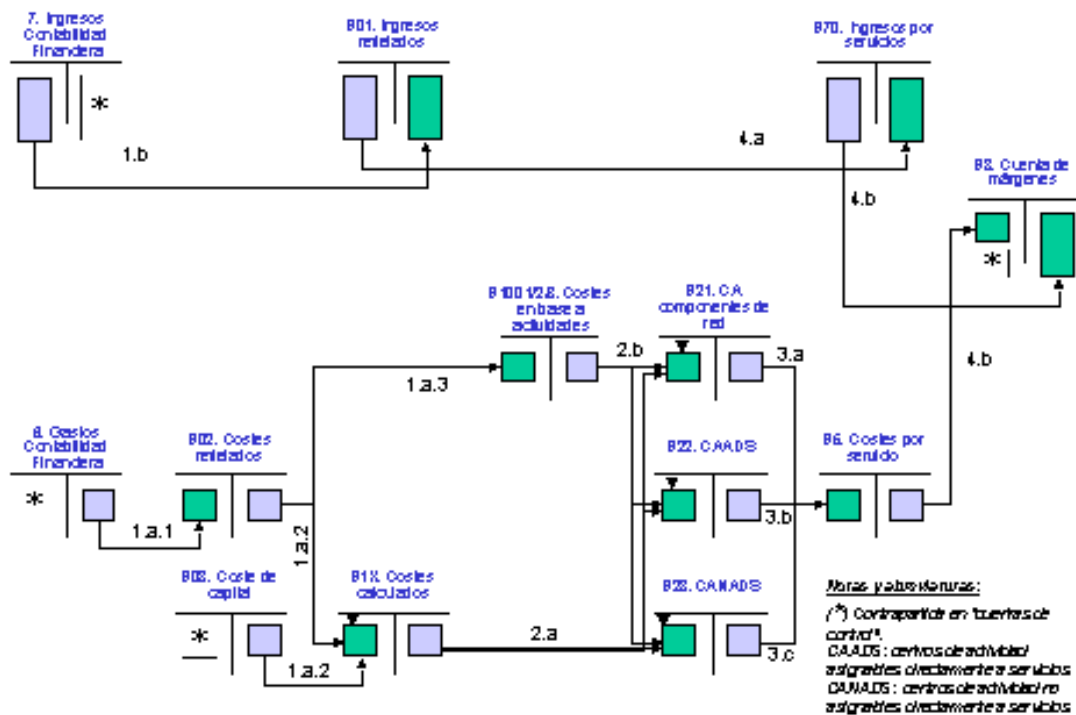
7. Ingresos Contabilidad Financiera

*

801. Ingresos reflejados

870. Ingresos por servicios

1.b

4.a

4.b

88. Cuenta de márgenes

*

8100 1/2/8. Costes en base a actividades

821. CA componentes de red

2.b

3.a

1.a.3

4.b

6. Gastos Contabilidad Financiera

*

802. Costes reflejados

822. CAADS

86. Costes por servicio

1.a.1

1.a.2

3.b

803. Coste de capital

*

81X. Costes calculados

823. CANADS

2.a

1.a.2

3.c

Notas y abreviaturas:

(*) Contrapartida en "cuentas de control".
CAADS: centros de actividad asignables directamente a servicios.
CANADS: centros de actividad no asignables directamente a servicios.